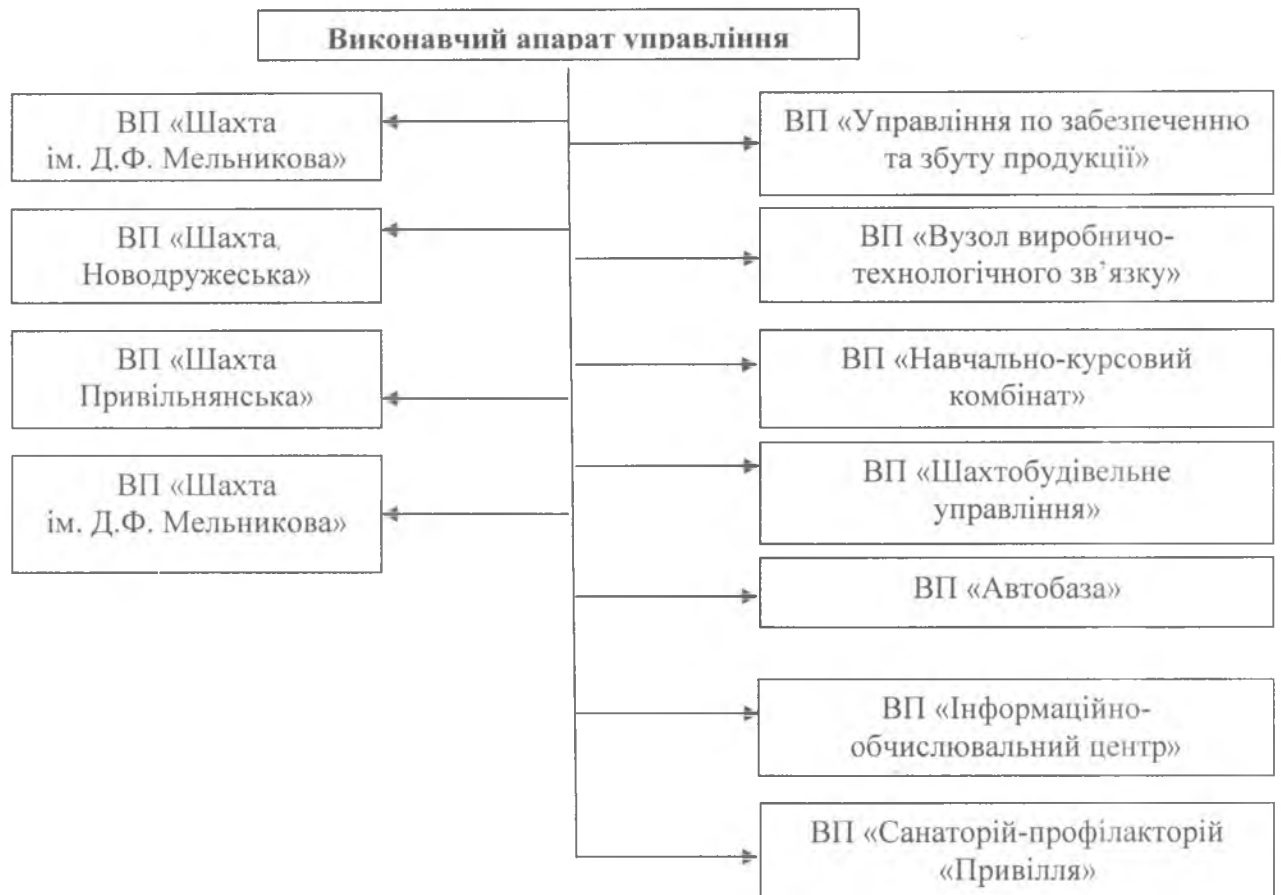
Виконавчий апарат управління

ВП «Шахта ім. Д.Ф. Мельникова»

ВП «Шахта, Новодружеська»

ВП «Шахта Привільнянська»

ВП «Шахта ім. Д.Ф. Мельникова»

ВП «Управління по забезпеченню та збуту продукції»

ВП «Вузол виробничо-технологічного зв'язку»

ВП «Навчально-курсовий комбінат»

ВП «Шахтобудівельне управління»

ВП «Автобаза»

ВП «Інформаційно-обчислювальний центр»

ВП «Санаторій-профілакторій «Привілля»